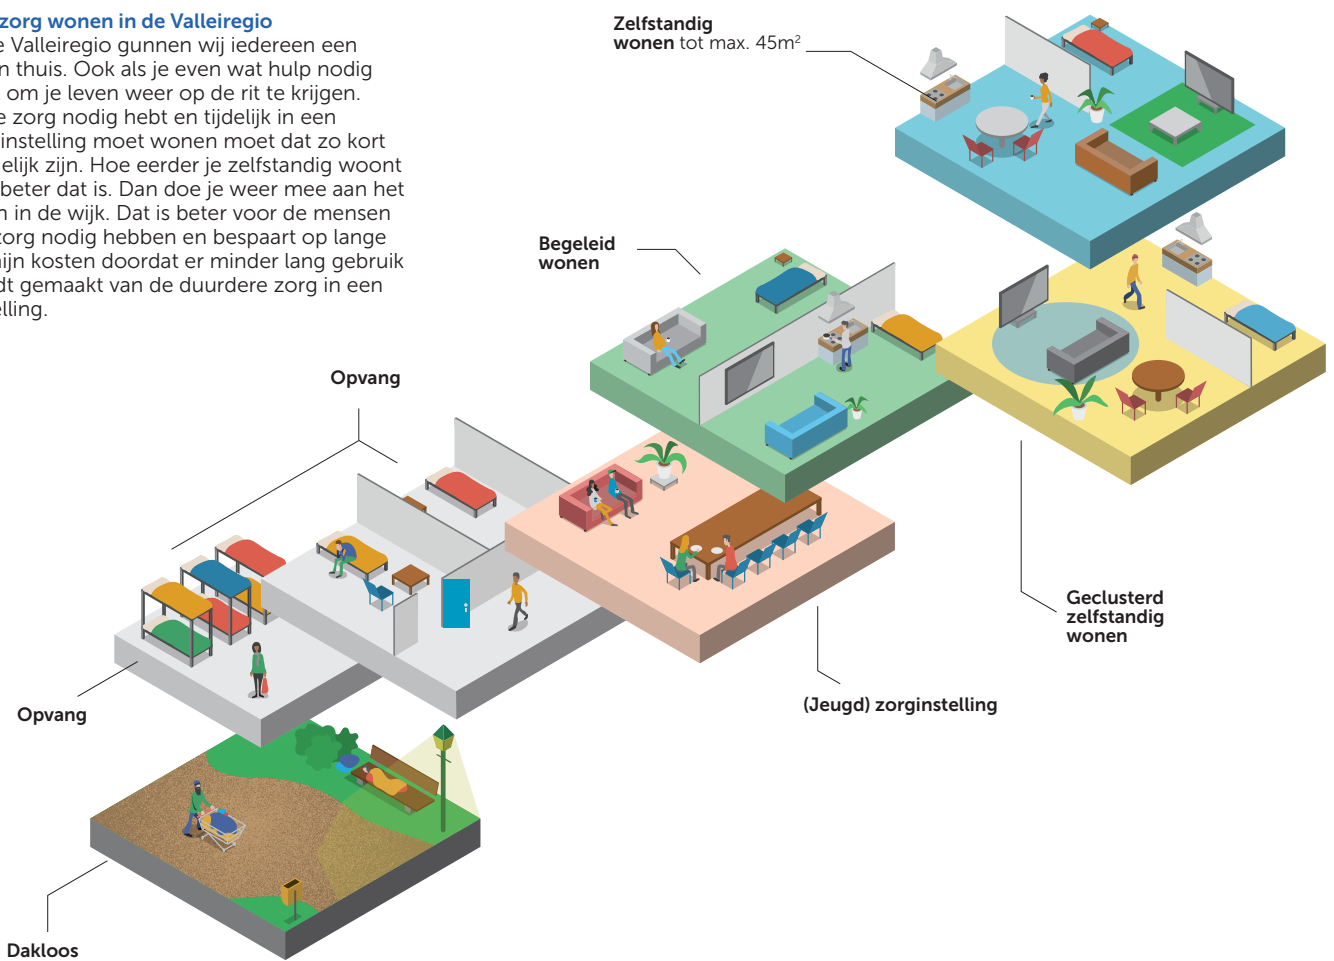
zorg wonen in de Valleiregio
e Valleiregio gunnen wij iedereen een n thuis. Ook als je even wat hulp nodig om je leven weer op de rit te krijgen. e zorg nodig hebt en tijdelijk in een instelling moet wonen moet dat zo kort elijk zijn. Hoe eerder je zelfstandig woont beter dat is. Dan doe je weer mee aan het n in de wijk. Dat is beter voor de mensen zorg nodig hebben en bespaart op lange nijn kosten doordat er minder lang gebruik dt gemaakt van de duurdere zorg in een elling.

Zelfstandig wonen tot max. 45m$^2$

Begeleid wonen

Opvang

Geclusterd zelfstandig wonen

(Jeugd) zorginstelling

Opvang

Dakloos